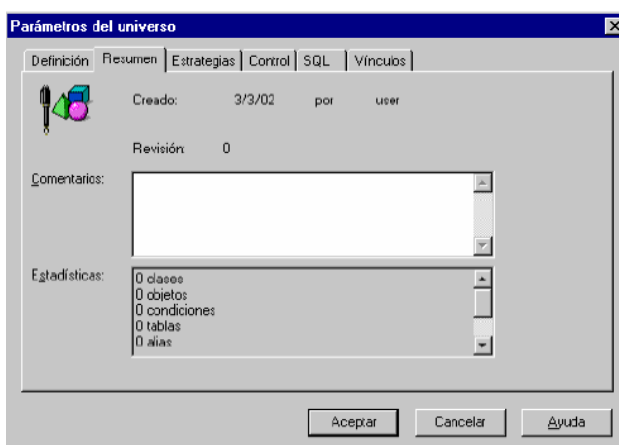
Parámetros del universo

Definición | Resumen | Estrategias | Control | SQL | Vínculos

Creado: 3/3/02 por user

Revisión: 0

Comentarios:

Estadísticas:
0 clases
0 objetos
0 condiciones
0 tablas
0 alias

Aceptar | Cancelar | Ayuda